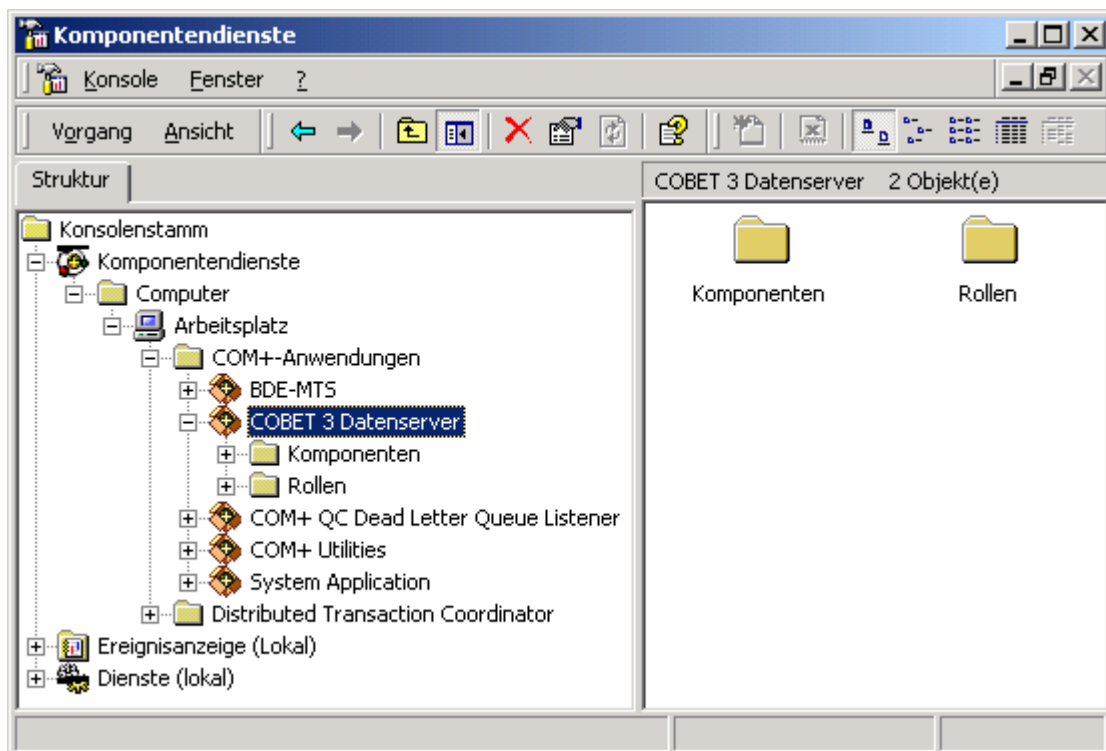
Komponentendienste

Konsole Fenster ?

Vorgang Ansicht

Struktur

COBET 3 Datenserver 2 Objekt(e)

Konsolenstamm
Komponentendienste
Computer
Arbeitsplatz
COM+-Anwendungen
BDE-MTS
COBET 3 Datenserver
Komponenten
Rollen
COM+ QC Dead Letter Queue Listener
COM+ Utilities
System Application
Distributed Transaction Coordinator
Ereignisanzeige (Lokal)
Dienste (lokal)

Komponenten
Rollen